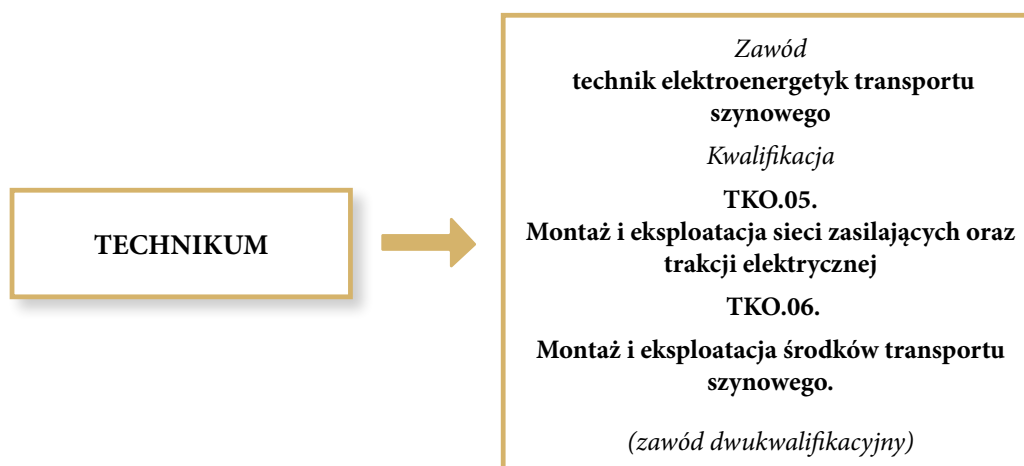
TECHNIKUM

Zawód
technik elektroenergetyk transportu szynowego

Kwalifikacja

TKO.05.
Montaż i eksploatacja sieci zasilających oraz trakcji elektrycznej

TKO.06.

Montaż i eksploatacja środków transportu szynowego.

(zawód dwukwalifikacyjny)